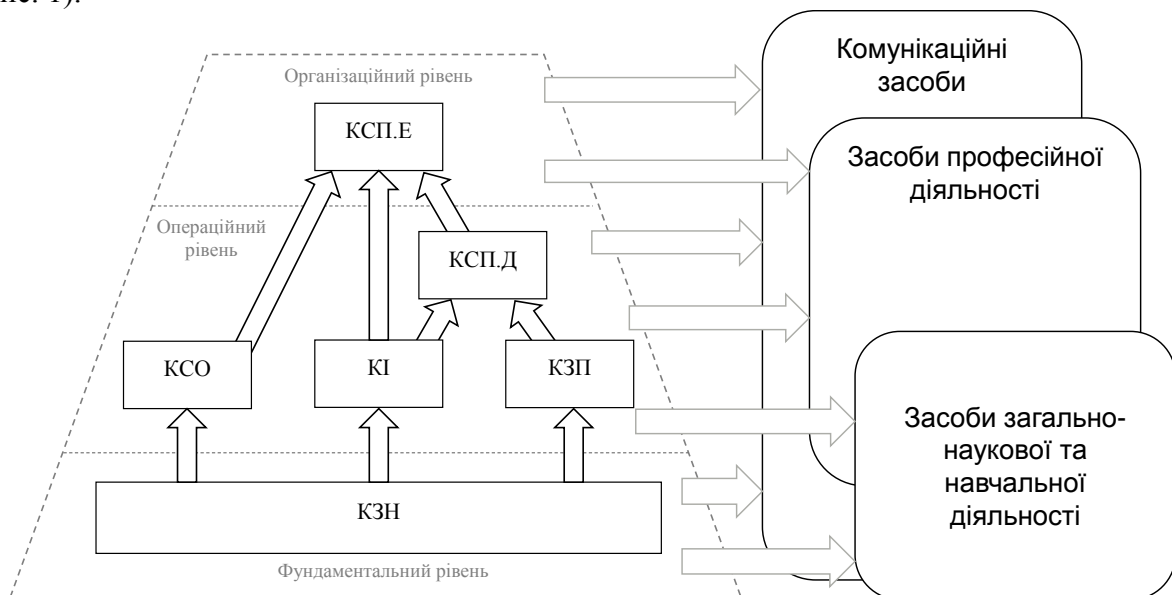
рис. 1).

Організаційний рівень

КСП.Е

Операційний рівень

КСП.Д

КСО

КІ

КЗП

КЗН

Фундаментальний рівень

Комунікаційні засоби

Засоби професійної діяльності

Засоби загальнонаукової та навчальної діяльності